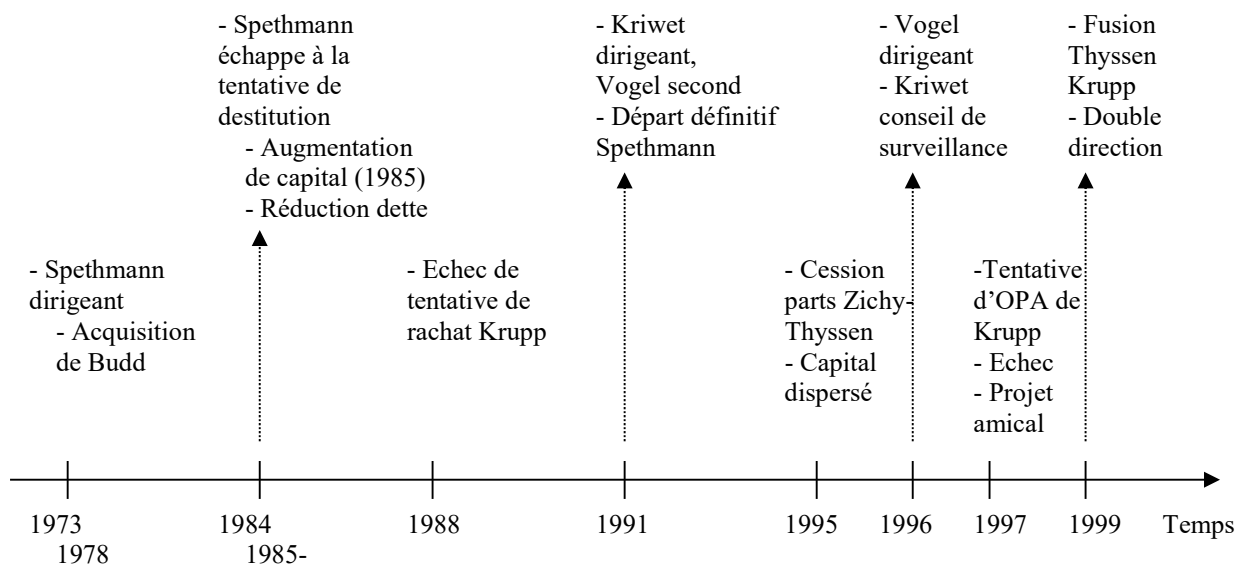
- Spethmann échappe à la tentative de destitution
- Augmentation de capital (1985)
- Réduction dette

- Kriwet dirigeant, Vogel second
- Départ définitif Spethmann

- Vogel dirigeant
- Kriwet conseil de surveillance

- Fusion Thyssen Krupp
- Double direction

- Spethmann dirigeant
- Acquisition de Budd

- Echec de tentative de rachat Krupp

- Cession parts Zichy-Thyssen
- Capital dispersé

-Tentative d'OPA de Krupp
- Echec
- Projet amical

1973
1978

1984
1985-

1988

1991

1995

1996

1997

1999

Temps